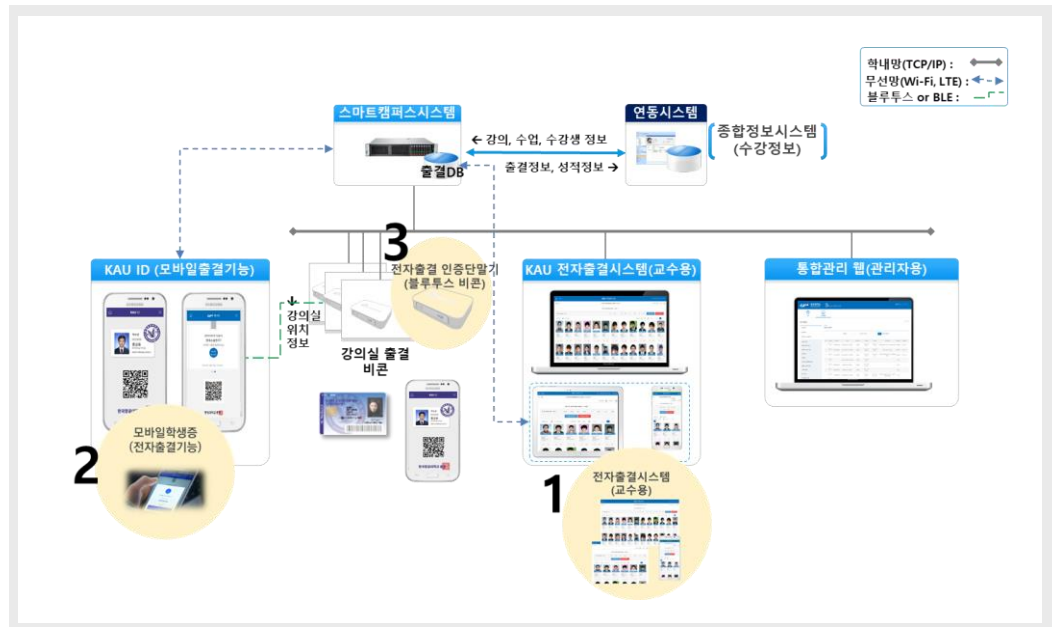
학내망(TCP/IP) :
무선망(Wi-Fi, LTE) :
블루투스 or BLE :

스마트캠퍼스시스템
출결DB

← 강의, 수업, 수강생 정보
출결정보, 성적정보 →

연동시스템
종합정보시스템
(수강정보)

KAU ID (모바일출결기능)

강의실
위치
정보

3
전자출결 인증단말기
(블루투스 비콘)

강의실 출결
비콘

KAU 전자출결시스템(교수용)

통합관리 웹(관리자용)

2
모바일학생증
(전자출결기능)

1
전자출결시스템
(교수용)